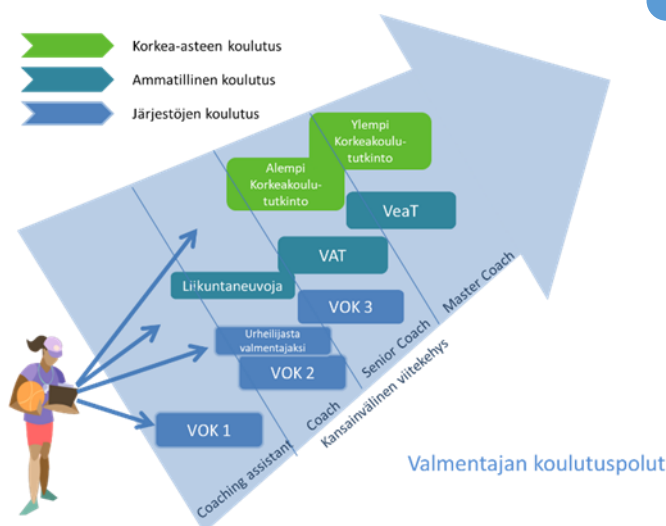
Korkea-asteen koulutus
Ammatillinen koulutus
Järjestöjen koulutus

Ylempi Korkeakoulututkinto
Alempi Korkeakoulututkinto
VeaT
VAT
Liikuntaneuvoja
VOK 3
Urheilijasta valmentajaksi
VOK 2
VOK 1

Master Coach
Senior Coach
Coach
Coaching assistant
Kansainvälinen viitekehys

Valmentajan koulutuspolut